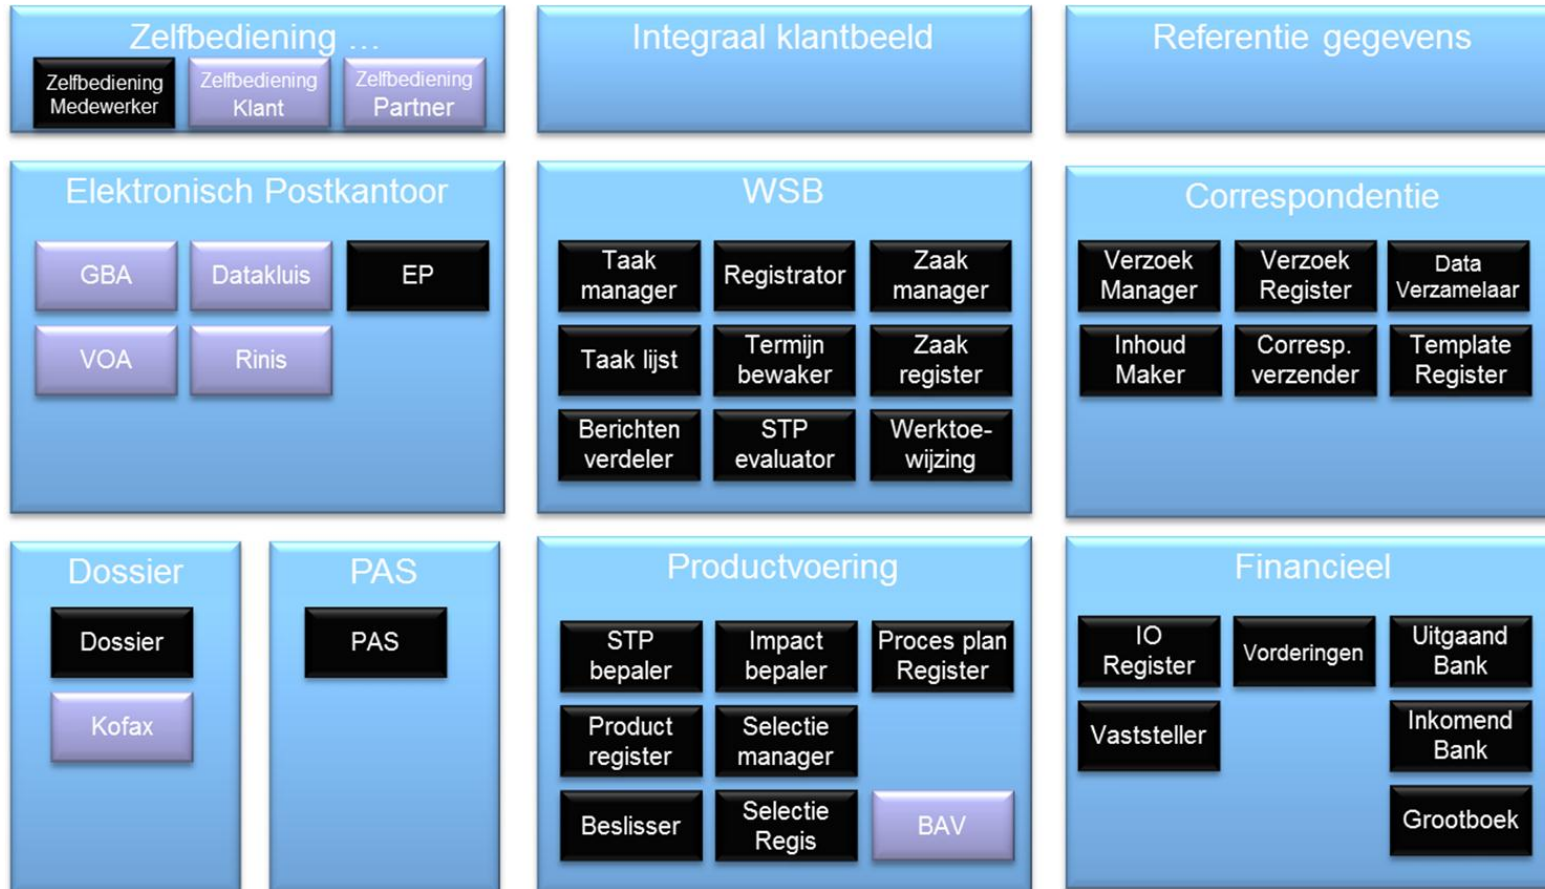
Zelfbediening ...

Zelfbediening Medewerker

Zelfbediening Klant

Zelfbediening Partner

Integraal klantbeeld

Referentie gegevens

Elektronisch Postkantoor

GBA

Datakluis

EP

VOA

Rinis

WSB

Taak manager

Registrator

Zaak manager

Taak lijst

Termijn bewaker

Zaak register

Berichten verdeler

STP evaluator

Werktoe-wijzing

Correspondentie

Verzoek Manager

Verzoek Register

Data Verzamelaar

Inhoud Maker

Corresp. verzender

Template Register

Dossier

Dossier

Kofax

PAS

PAS

Productvoering

STP bepaler

Impact bepaler

Proces plan Register

Product register

Selectie manager

Beslisser

Selectie Regis

BAV

Financieel

IO Register

Vorderingen

Uitgaand Bank

Vaststeller

Inkomend Bank

Grootboek